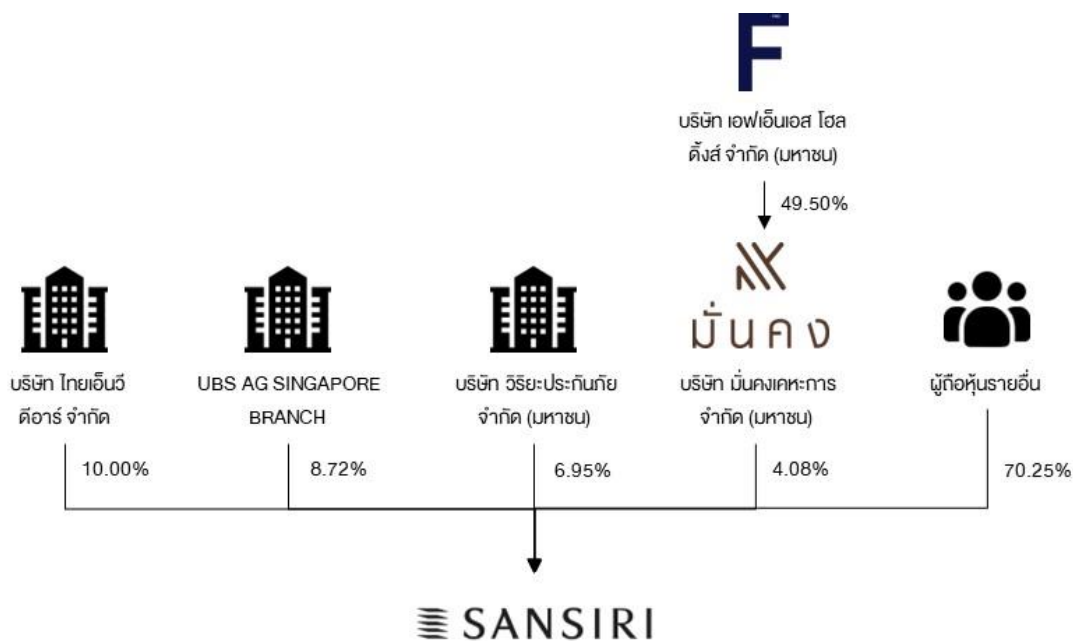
F

บริษัท เอฟเอ็นเอส โฮลดิ้งส์ จำกัด (มหาชน)

49.50%

มั่นคง

บริษัท ไทยเอ็นวีดีอาร์ จำกัด

UBS AG SINGAPORE BRANCH

บริษัท วิริยะประกันภัย จำกัด (มหาชน)

บริษัท มั่นคงเคหะการ จำกัด (มหาชน)

ผู้ถือหุ้นรายอื่น

10.00%

8.72%

6.95%

4.08%

70.25%

SANSIRI